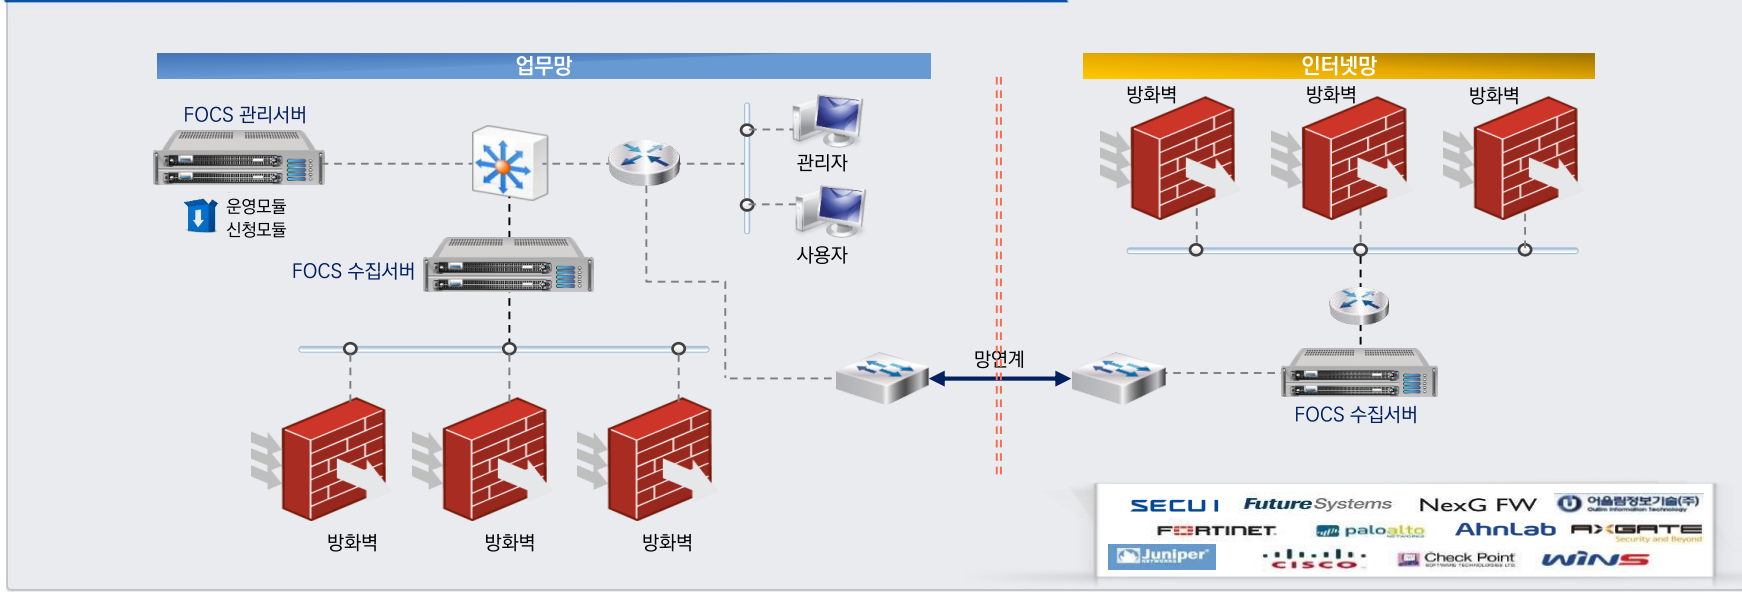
업무망

인터넷망

FOCS 관리서버

운영모듈
신청모듈

관리자

사용자

FOCS 수집서버

방화벽

방화벽

방화벽

방화벽

방화벽

방화벽

망연계

FOCS 수집서버

SECUI
FutureSystems
NexG FW
이글루정보기술(주)
FORTINET
paloalto
AhnLab
AXGATE
Juniper
CISCO
Check Point
WINS